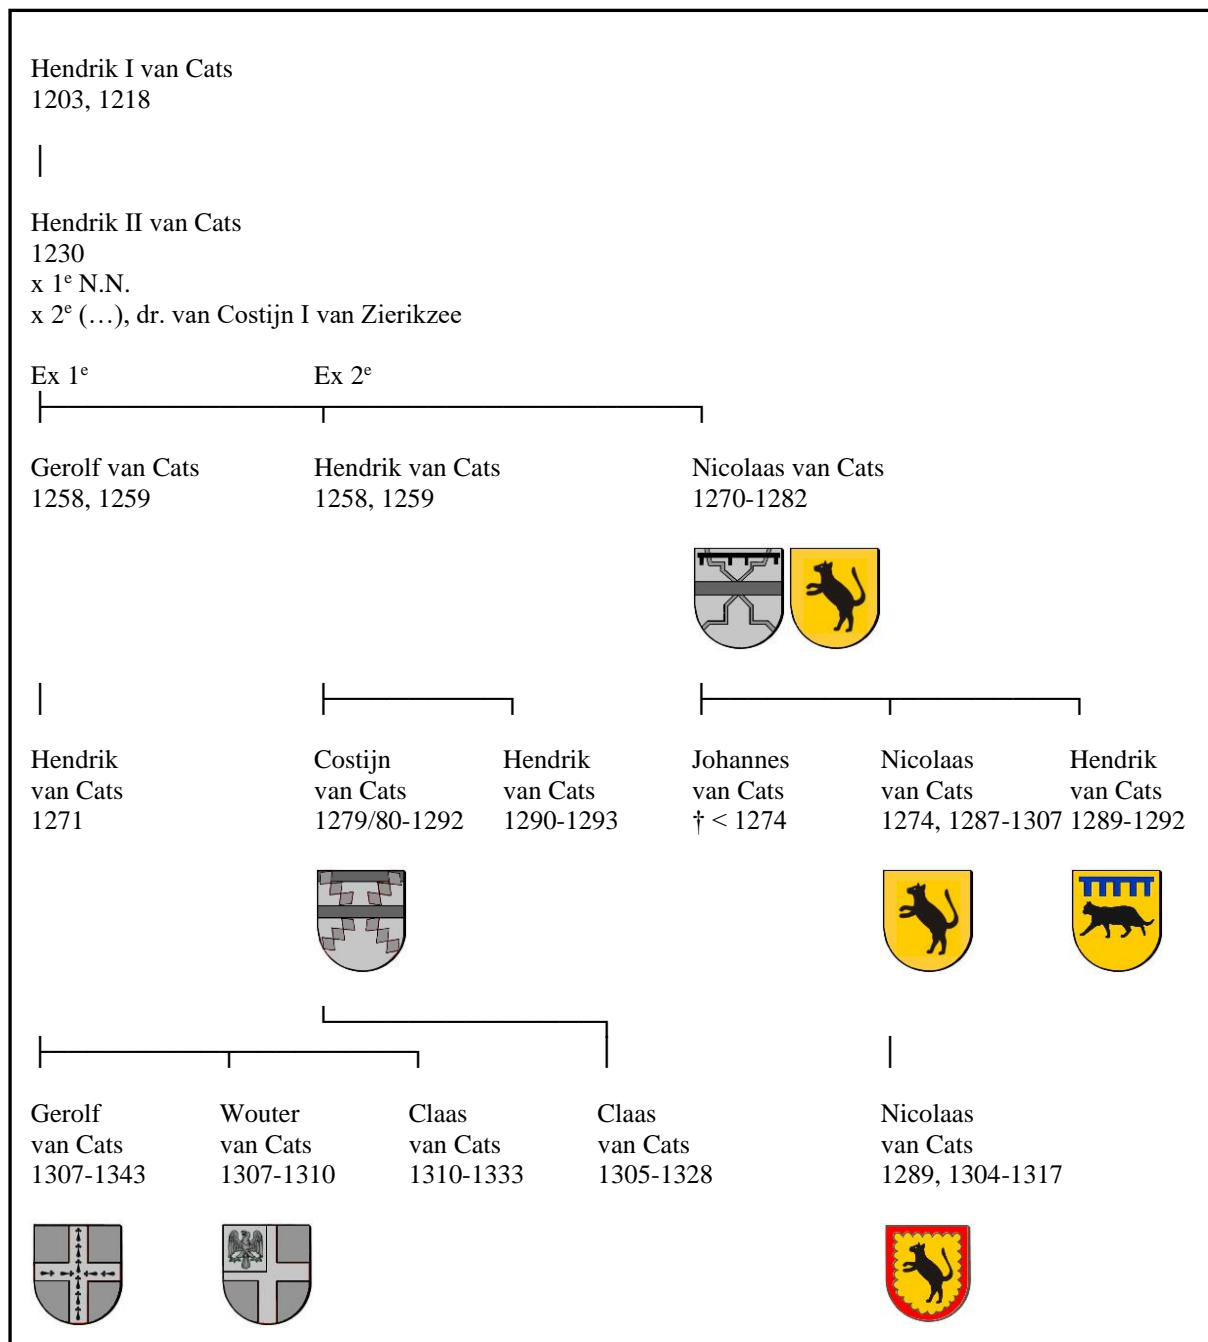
Hendrik I van Cats
1203, 1218

Hendrik II van Cats
1230
x 1$^{e}$ N.N.
x 2$^{e}$ (…), dr. van Costijn I van Zierikzee

Ex 1$^{e}$

Ex 2$^{e}$

Gerolf van Cats
1258, 1259

Hendrik van Cats
1258, 1259

Nicolaas van Cats
1270-1282

Hendrik
van Cats
1271

Costijn
van Cats
1279/80-1292

Hendrik
van Cats
1290-1293

Johannes
van Cats
† < 1274

Nicolaas
van Cats
1274, 1287-1307

Hendrik
van Cats
1289-1292

Gerolf
van Cats
1307-1343

Wouter
van Cats
1307-1310

Claas
van Cats
1310-1333

Claas
van Cats
1305-1328

Nicolaas
van Cats
1289, 1304-1317